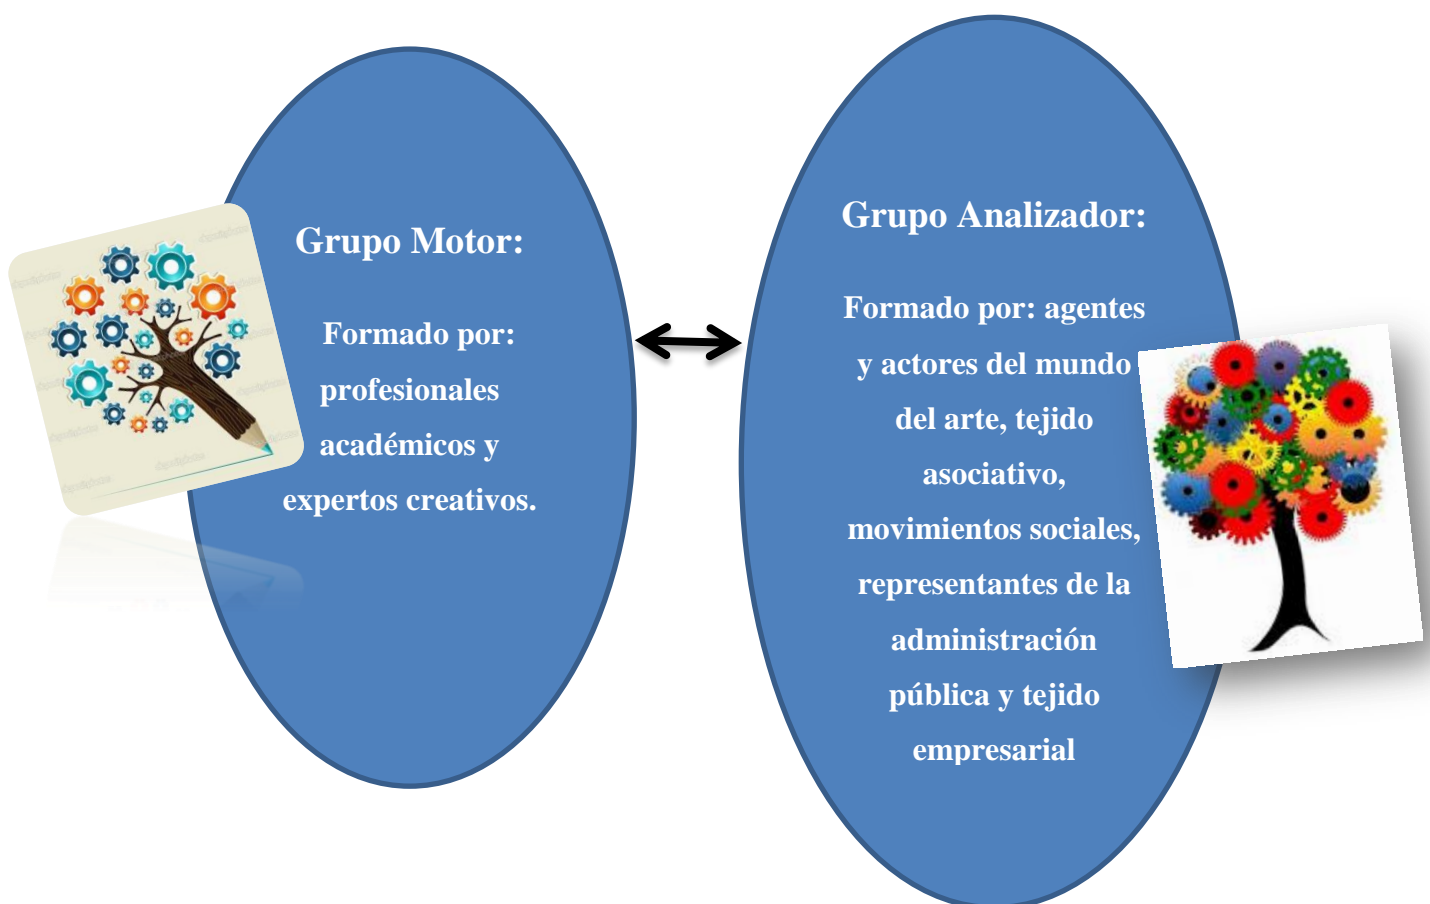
Grupo Motor:

Formado por: profesionales académicos y expertos creativos.

Grupo Analizador:

Formado por: agentes y actores del mundo del arte, tejido asociativo, movimientos sociales, representantes de la administración pública y tejido empresarial